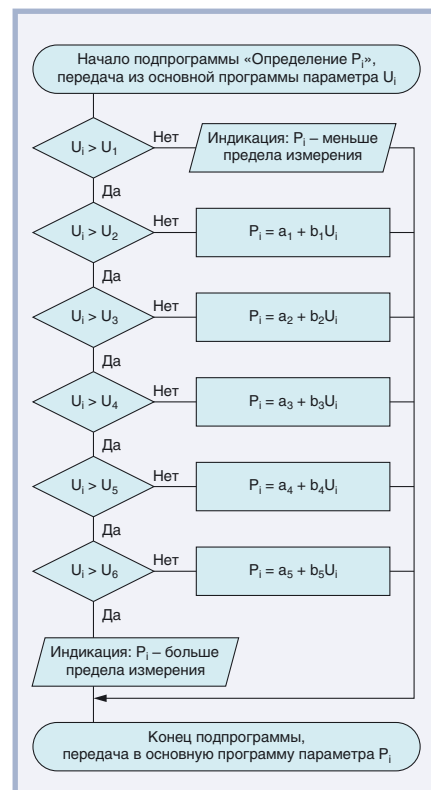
Начало подпрограммы «Определение $P_i$», передача из основной программы параметра $U_i$

$U_i > U_1$ Нет

Индикация: $P_i$ – меньше предела измерения

Да

$U_i > U_2$ Нет

$P_i = a_1 + b_1U_i$

Да

$U_i > U_3$ Нет

$P_i = a_2 + b_2U_i$

Да

$U_i > U_4$ Нет

$P_i = a_3 + b_3U_i$

Да

$U_i > U_5$ Нет

$P_i = a_4 + b_4U_i$

Да

$U_i > U_6$ Нет

$P_i = a_5 + b_5U_i$

Да

Индикация: $P_i$ – больше предела измерения

Конец подпрограммы, передача в основную программу параметра $P_i$